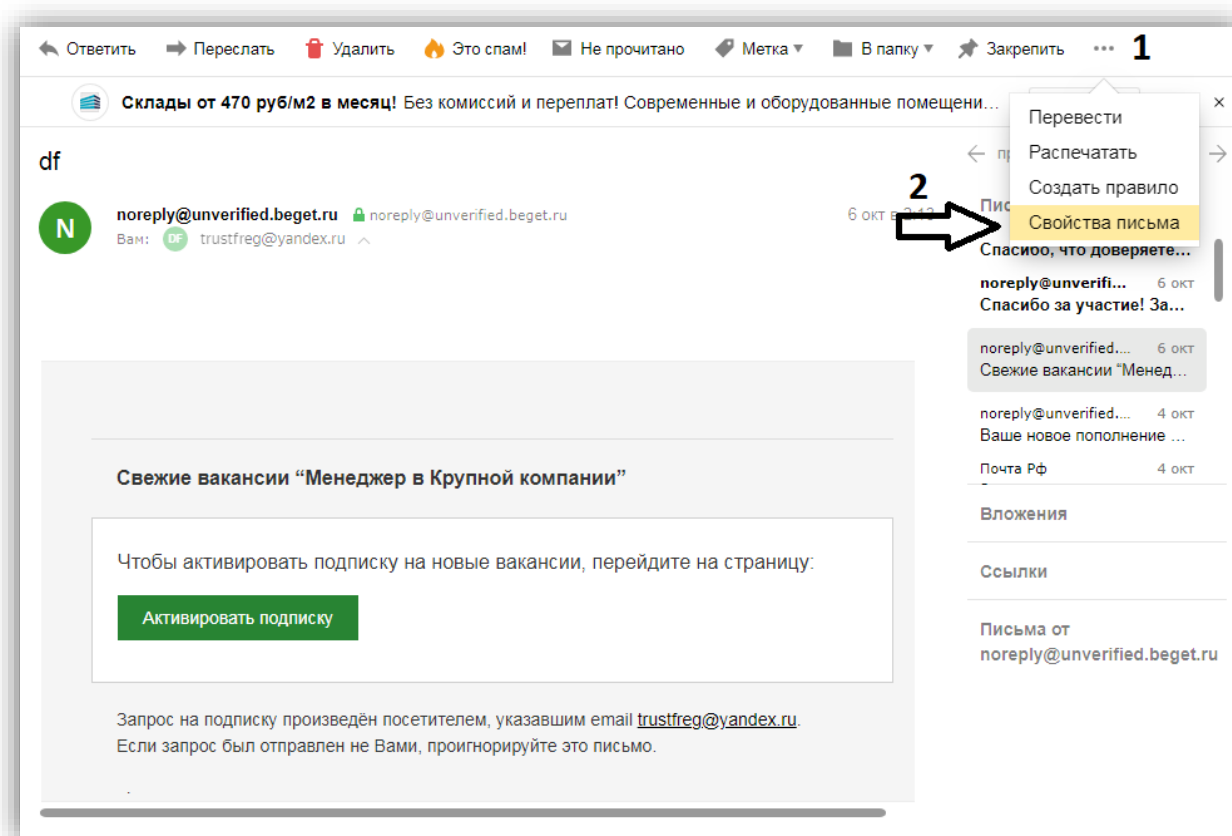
Ответить Переслать Удалить Это спам! Не прочитано Метка ▾ В папку ▾ Закрепить ··· 1

Склады от 470 руб/м2 в месяц! Без комиссий и переплат! Современные и оборудованные помещени...

Перевести
Распечатать
Создать правило
Свойства письма

df

N noreply@unverified.beget.ru noreply@unverified.beget.ru 6 окт в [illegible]
Вам: DF trustfreg@yandex.ru

2

Пис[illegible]
Спасибо, что доверяете...

noreply@unverifi... 6 окт
Спасибо за участие! За...

noreply@unverified.... 6 окт
Свежие вакансии "Менед...

noreply@unverified.... 4 окт
Ваше новое пополнение ...

Почта Рф 4 окт

Вложения

Ссылки

Письма от noreply@unverified.beget.ru

Свежие вакансии “Менеджер в Крупной компании”

Чтобы активировать подписку на новые вакансии, перейдите на страницу:

Активировать подписку

Запрос на подписку произведён посетителем, указавшим email trustfreg@yandex.ru.
Если запрос был отправлен не Вами, проигнорируйте это письмо.